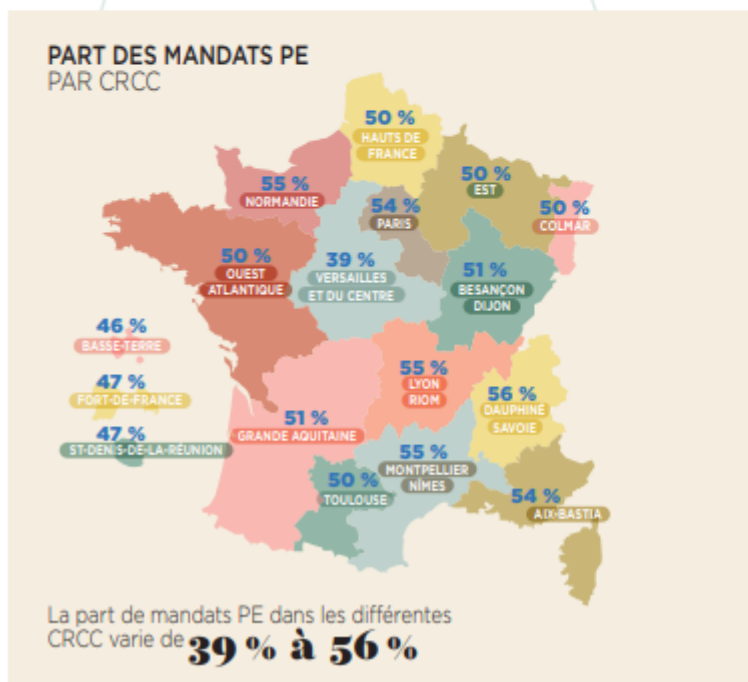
PART DES MANDATS PE
PAR CRCC

50 %
HAUTS DE FRANCE

55 %
NORMANDIE

54 %
PARIS

50 %
EST

50 %
COLMAR

50 %
OUEST ATLANTIQUE

39 %
VERSAILLES ET DU CENTRE

51 %
BESANÇON DIJON

46 %
BASSE-TERRE

47 %
FORT-DE-FRANCE

47 %
ST-DENIS-DE-LA-RÉUNION

55 %
LYON RIOM

56 %
DAUPHINÉ SAVOIE

51 %
GRANDE AQUITAINE

55 %
MONTPELLIER NÎMES

50 %
TOULOUSE

54 %
AIX-BASTIA

La part de mandats PE dans les différentes CRCC varie de 39 % à 56 %